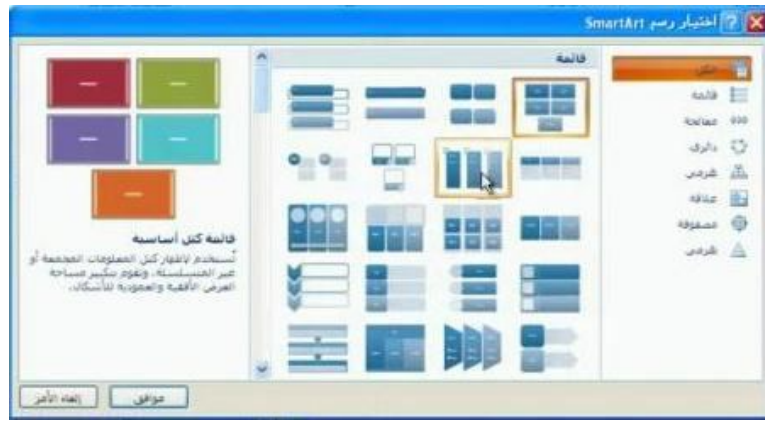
اختيار رسم SmartArt

الكل
قائمة
معالجة
دائري
هرمي
علاقة
مصفوفة
هرمي

قائمة

قائمة كتل أساسية
تُستخدم لإظهار كتل المعلومات المجمعة أو غير المتسلسلة. وتقوم بتكبير مساحة العرض الأفقية والعمودية للأشكال.

موافق
إلغاء الأمر